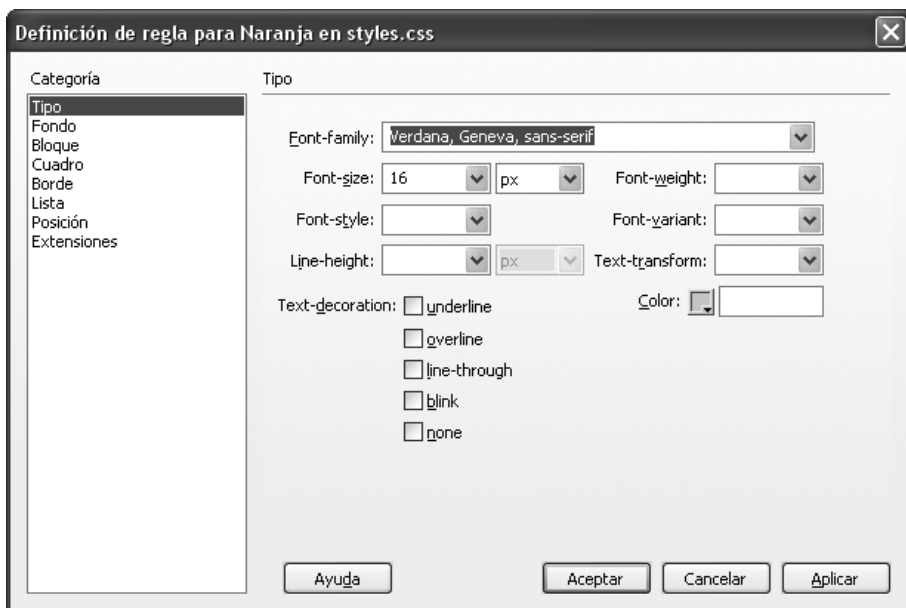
Definición de regla para Naranja en styles.css

Categoría

Tipo
Fondo
Bloque
Cuadro
Borde
Lista
Posición
Extensiones

Tipo

Font-family: Verdana, Geneva, sans-serif

Font-size: 16 px

Font-weight:

Font-style:

Font-variant:

Line-height: px

Text-transform:

Text-decoration: underline
overline
line-through
blink
none

Color:

Ayuda

Aceptar

Cancelar

Aplicar